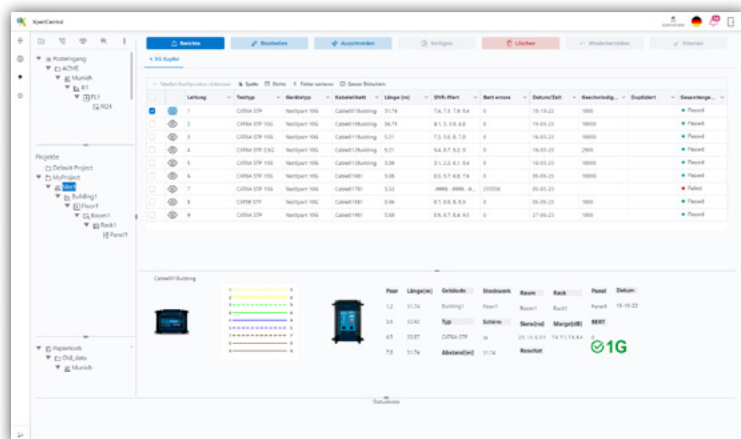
XpertCentral

Berichte
Bearbeiten
Ausschneiden
Einfügen
Löschen
Wiederherstellen
Erkennen

1G Kupfer

Postteingang
ACTIVE
Munich
R1
FL1
RO1

Projekte
Default Project
MyProject
Bert
Building1
Floor1
Room1
Rack1
Panel1

Papierkorb
Old_data
Munich

Tabellen Konfiguration (ikke) · Spalte · Sicht · Felder sortieren · Gesam Bildschirm

| | | Leitung | Testtyp | Bandtyp | Kabelattribut | Länge (m) | SNR-Wert | Bert errors | Datum/Zeit | Geschwindig... | Duplizität | Gesamterge... |
|---|---|---|---|---|---|---|---|---|---|---|---|---|
| | | 1 | CAT6A STP | NetXpert 10G | Cable01Building | 31,74 | 7,4, 7,9, 7,9, 8,4 | 0 | 18-10-22 | 1000 | | Passed |
| | | 2 | CAT6A STP 10G | NetXpert 10G | Cable01Building | 94,15 | 8,1, 3, 3,9, 4,8 | 0 | 16-03-23 | 10000 | | Passed |
| | | 3 | CAT6A STP 10G | NetXpert 10G | Cable01Building | 5,21 | 7,5, 5,6, 8, 7,8 | 0 | 16-03-23 | 10000 | | Passed |
| | | 4 | CAT6A STP 2.5G | NetXpert 10G | Cable01Building | 5,21 | 9,4, 8,7, 9,2, 9 | 0 | 16-03-23 | 2500 | | Passed |
| | | 5 | CAT6A STP 10G | NetXpert 10G | Cable01Building | 5,06 | 3,1, 2,2, 8,1, 8,4 | 0 | 16-03-23 | 10000 | | Passed |
| | | 6 | CAT6A STP 10G | NetXpert 10G | Cable01Building | 5,06 | 8,5, 9,7, 8,8, 7,4 | 0 | 06-05-23 | 10000 | | Passed |
| | | 7 | CAT6A STP 10G | NetXpert 10G | Cable01Bl | 3,32 | -9999, -9999, -9... | 255556 | 06-05-23 | | | Failed |
| | | 8 | CAT6A STP | NetXpert 10G | Cable01Bl | 5,96 | 8,7, 8,6, 8, 8,8 | 0 | 06-05-23 | 1000 | | Passed |
| | | 9 | CAT6A STP | NetXpert 10G | Cable01Bl | 5,68 | 8,6, 8,7, 8,4, 8,5 | 0 | 27-06-22 | 1000 | | Passed |

Cable01Building

| Paar | Länge(m) | Gebäude | Stockwerk | Raum | Rack | Panel | Datum |
|---|---|---|---|---|---|---|---|
| 1,2 | 31,74 | Building1 | Floor1 | Room1 | Rack1 | Panel1 | 18-10-22 |
| 3,6 | 32,82 | Typ | Schirm | Skew(ns) | Marge(dB) | BERT | |
| 4,5 | 33,07 | CAT6A STP | Ja | 21, 1,5, 0,1 | 7,4, 7,1, 7,9, 8,4 | 0 | |
| 7,8 | 31,74 | Abstand(m) | 31,74 | Resultat | | | |

1G

Datumsicht